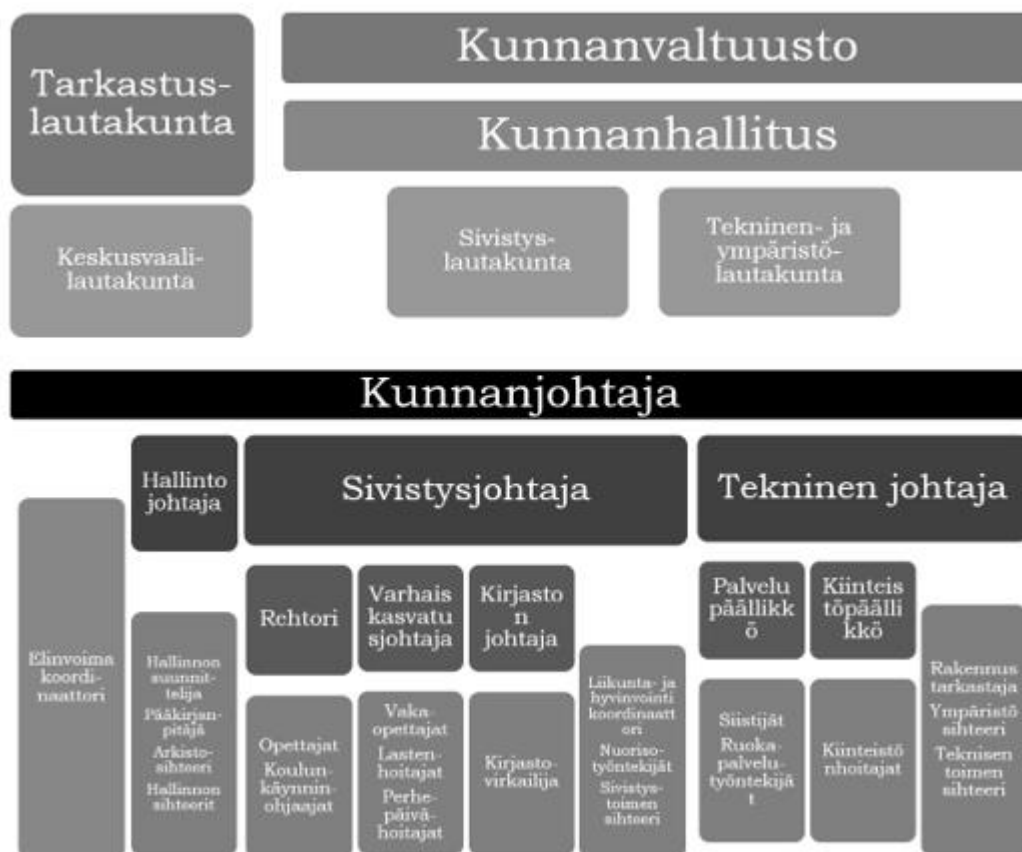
Tarkastuslautakunta

Kunnanvaltuusto

Kunnanhallitus

Keskusvaalilautakunta

Sivistyslautakunta

Tekninen- ja ympäristölautakunta

Kunnanjohtaja

Elinvoima koordinaattori

Hallinto johtaja

Hallinnon suunnittelija
Pääkirjanpitäjä
Arkistosihteeri
Hallinnon sihteerit

Sivistysjohtaja

Rchtori

Opettajat
Koulunkäynninohjaajat

Varhais kasvatu sjohtaja

Vakaopettajat
Lastenhoitajat
Perhepäivähoitajat

Kirjasto n johtaja

Kirjastovirkailija

Liikunta- ja hyvinvointi koordinaatt ori
Nuorisotyöntekijät
Sivistystoimen sihteeri

Tekninen johtaja

Palvelu päällikk ö

Siistijät
Ruokapalvelutyöntekijä t

Kiinteis töpäälli kkö

Kiinteistö nhoitajat

Rakennus tarkastaja
Ympäristö sihteeri
Teknisen toimen sihteeri